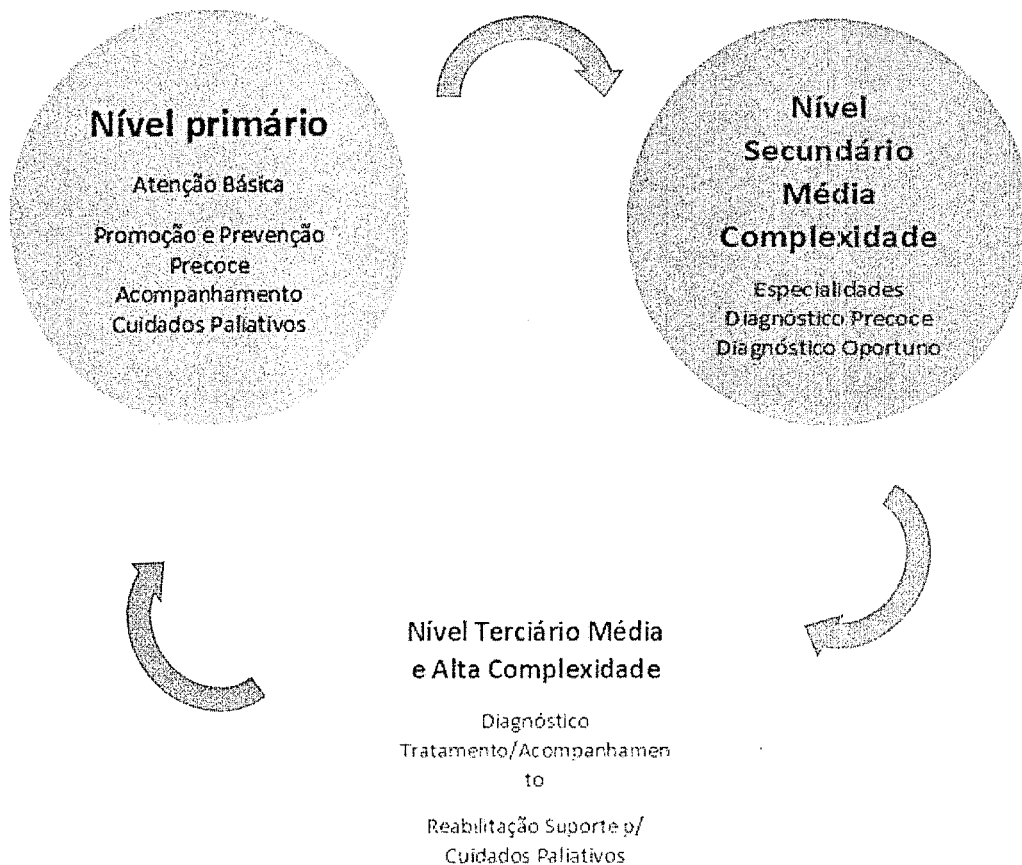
Nível primário

Atenção Básica

Promoção e Prevenção
Precoce
Acompanhamento
Cuidados Paliativos

Nível
Secundário
Média
Complexidade

Especialidades
Diagnóstico Precoce
Diagnóstico Oportuno

Nível Terciário Média e Alta Complexidade

Diagnóstico
Tratamento/Acompanhamento

Reabilitação Suporte p/
Cuidados Paliativos